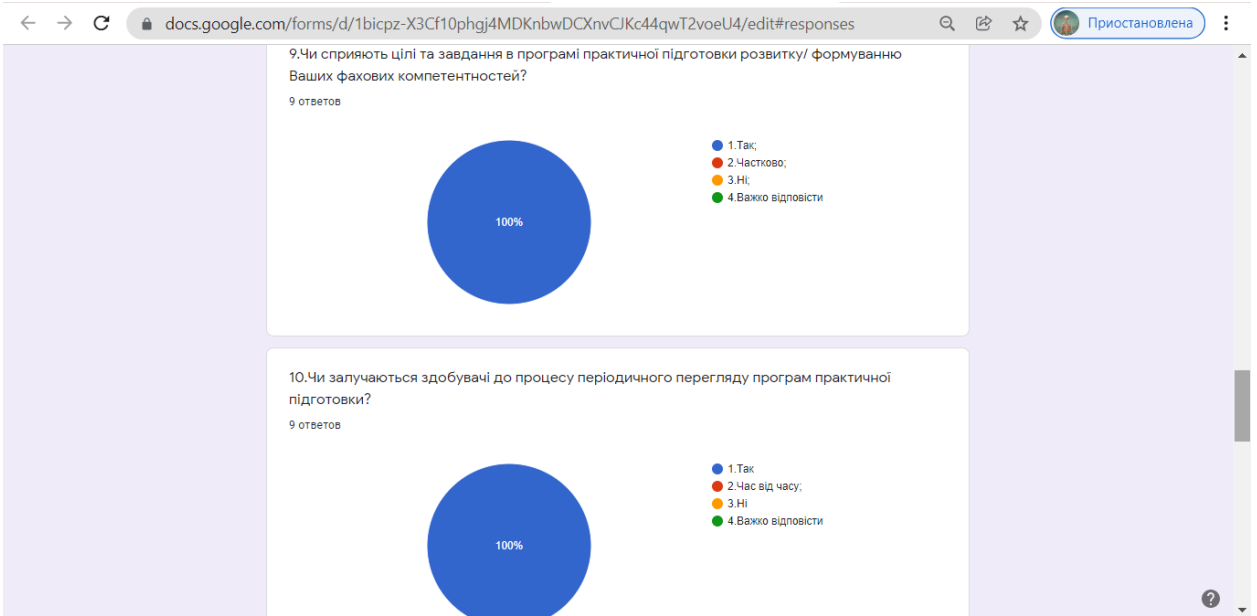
docs.google.com/forms/d/1bicpz-X3Cf10phgj4MDKnbwDCXnvCJKc44qwT2voeU4/edit#responses

Приостановлена

9.Чи сприяють цілі та завдання в програмі практичної підготовки розвитку/ формуванню Ваших фахових компетентностей?

9 ответов

100%

1.Так;
2.Частково;
3.Ні;
4.Важко відповісти

10.Чи залучаються здобувачі до процесу періодичного перегляду програм практичної підготовки?

9 ответов

100%

1.Так
2.Час від часу;
3.Ні
4.Важко відповісти

?